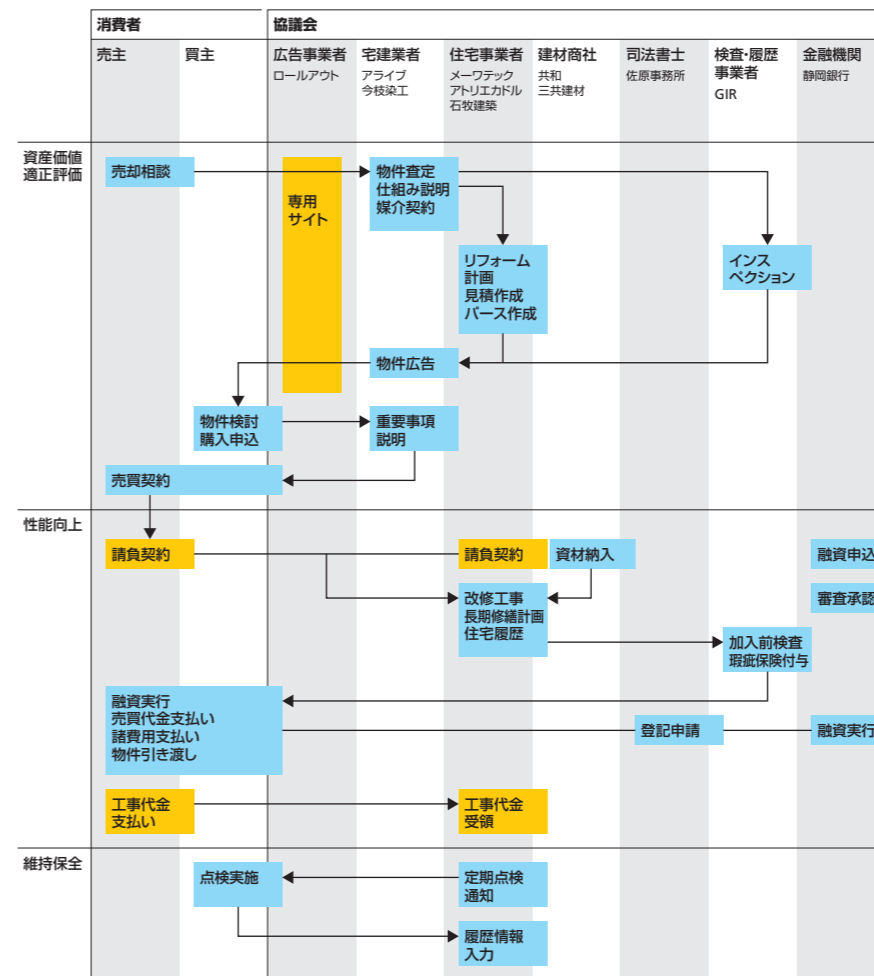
消費者

協議会

売主

買主

広告事業者
ロールアウト

宅建業者
アライブ
今枝染工

住宅事業者
メーワテック
アトリエカドル
石牧建築

建材商社
共和
三共建材

司法書士
佐原事務所

検査・履歴事業者
GIR

金融機関
静岡銀行

資産価値適正評価

売却相談

専用サイト

物件査定
仕組み説明
媒介契約

リフォーム計画
見積作成
パース作成

インスペクション

物件広告

物件検討
購入申込

重要事項説明

売買契約

性能向上

請負契約

請負契約

資材納入

融資申込

審査承認

改修工事
長期修繕計画
住宅履歴

加入前検査
瑕疵保険付与

融資実行
売買代金支払い
諸費用支払い
物件引き渡し

登記申請

融資実行

工事代金支払い

工事代金受領

維持保全

点検実施

定期点検通知

履歴情報入力